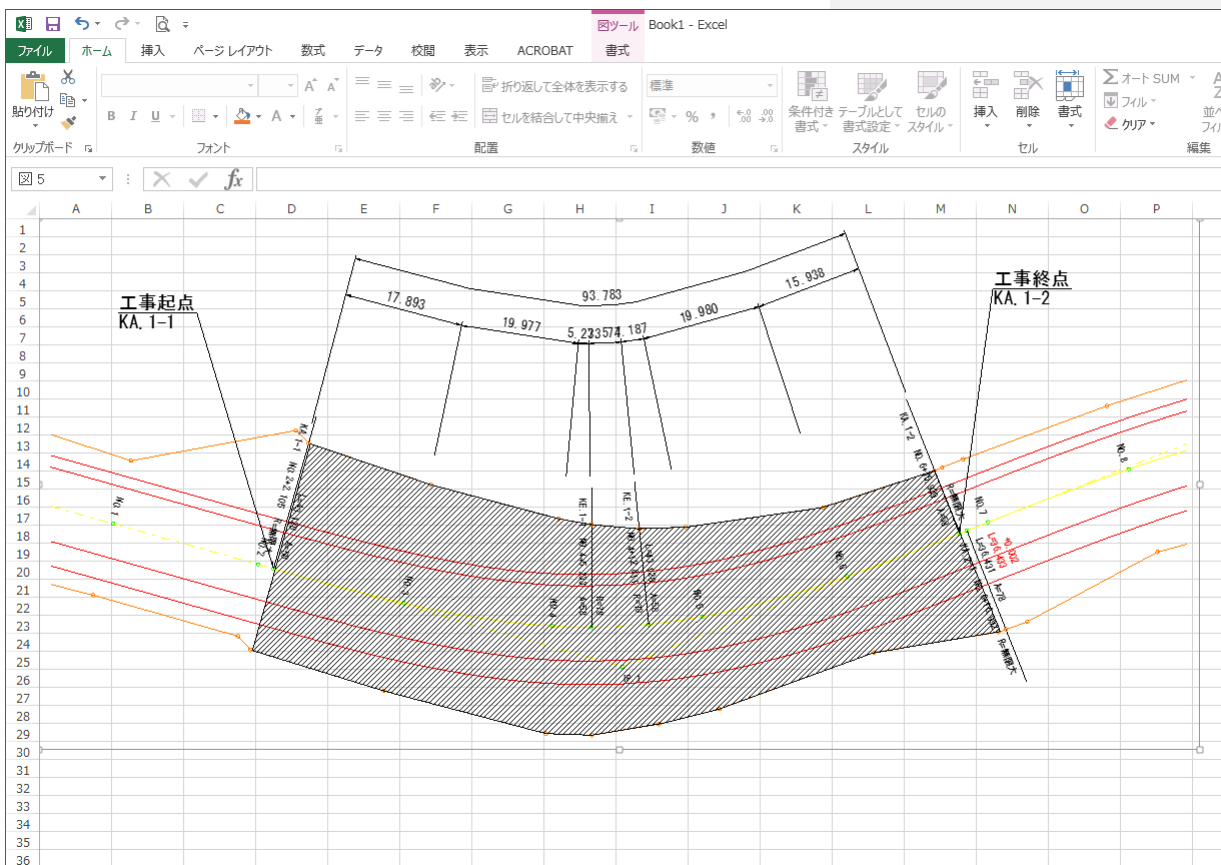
図ツール Book1 - Excel
ファイル ホーム 挿入 ページ レイアウト 数式 データ 校閲 表示 ACROBAT 書式
貼り付け クリップボード フォント 配置 折り返して全体を表示する セルを結合して中央揃え 標準 数値 条件付き書式 テーブルとして書式設定 セルのスタイル スタイル 挿入 削除 書式 セル オート SUM フィル クリア 編集
図 5
A B C D E F G H I J K L M N O P
1 2 3 4 5 6 7 8 9 10 11 12 13 14 15 16 17 18 19 20 21 22 23 24 25 26 27 28 29 30 31 32 33 34 35 36

93.783
17.893
15.938
19.977
5.23
3574
4.187
19.980
工事起点
KA.1-1
工事終点
KA.1-2
KA.1-1
NO.1
NO.2
NO.3
NO.4
NO.5
NO.6
NO.7
NO.8
KE.1-1
KE.1-2
KA.1-2
R=78
A=50
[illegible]